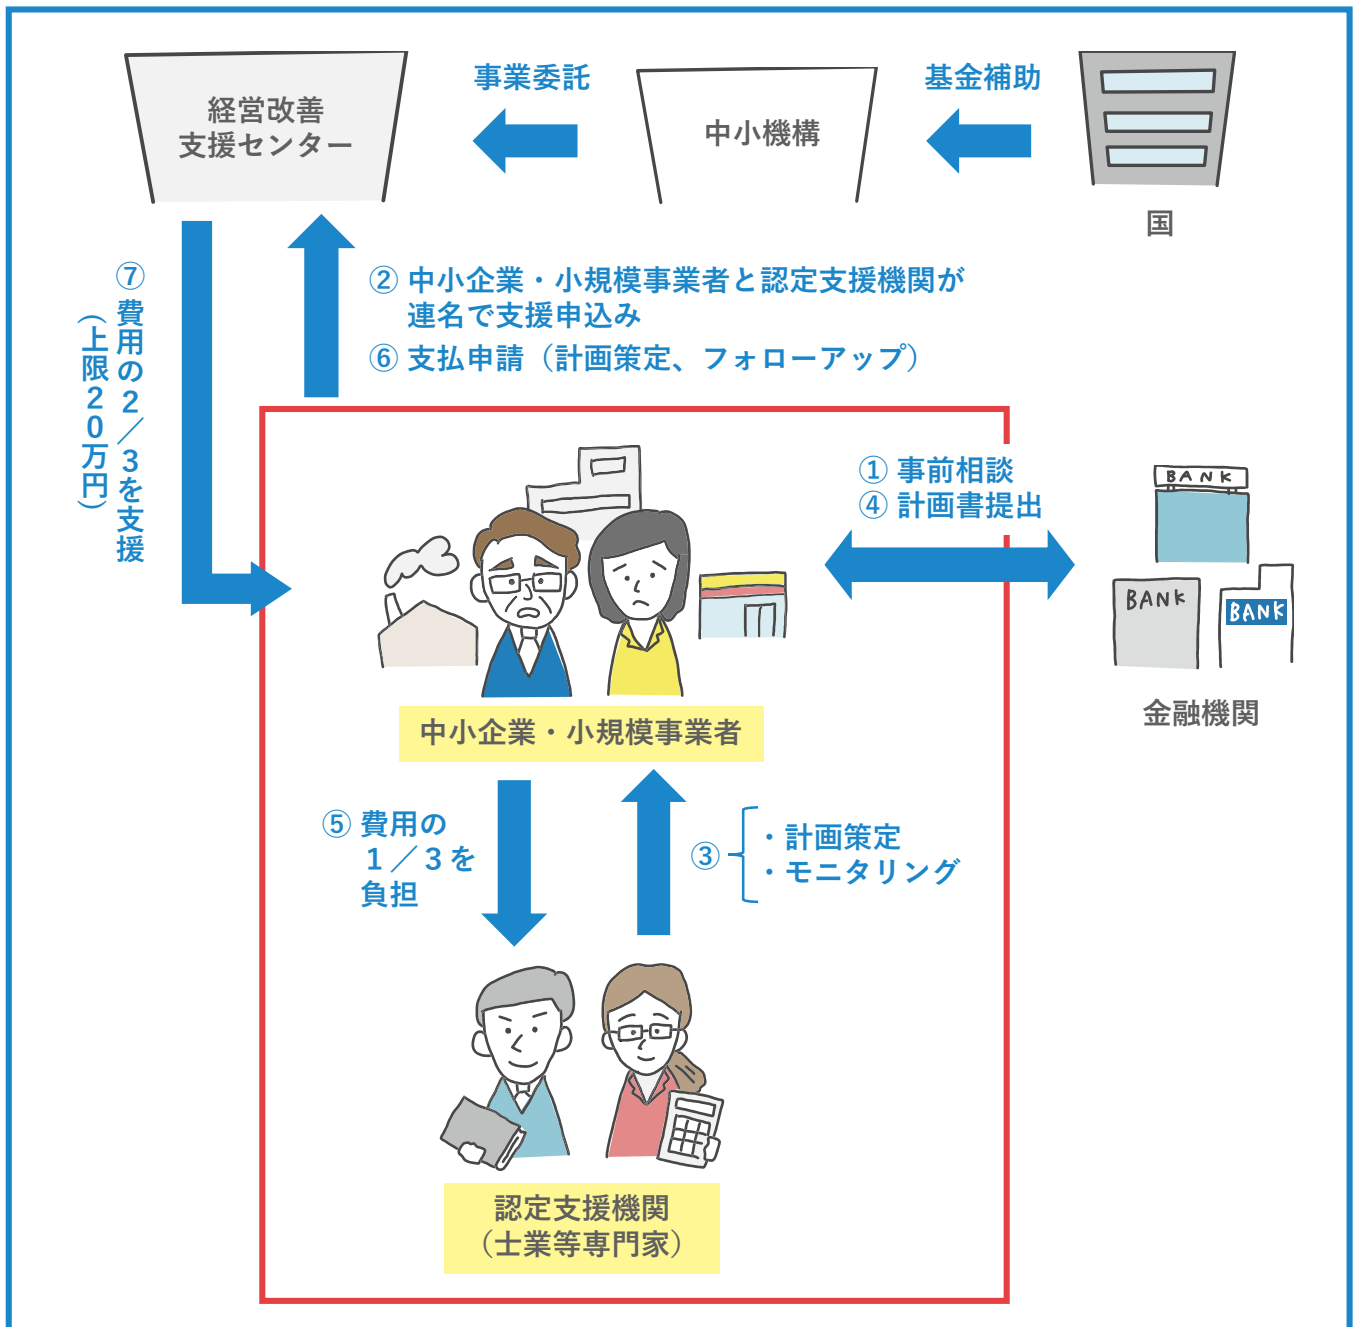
経営改善支援センター

事業委託

中小機構

基金補助

国

⑦ 費用の２／３を支援（上限２０万円）

② 中小企業・小規模事業者と認定支援機関が連名で支援申込み
⑥ 支払申請（計画策定、フォローアップ）

① 事前相談
④ 計画書提出

BANK
BANK
BANK

金融機関

中小企業・小規模事業者

⑤ 費用の１／３を負担

③ ・計画策定
・モニタリング

認定支援機関
（士業等専門家）